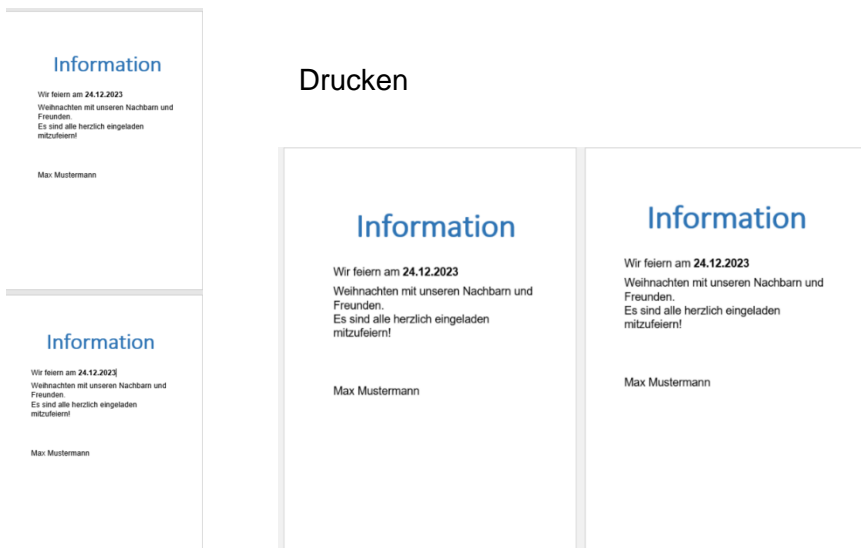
Information

Wir feiern am **24.12.2023**

Weihnachten mit unseren Nachbarn und Freunden.
Es sind alle herzlich eingeladen mitzufeiern!

Max Mustermann

Information

Wir feiern am **24.12.2023**

Weihnachten mit unseren Nachbarn und Freunden.
Es sind alle herzlich eingeladen mitzufeiern!

Max Mustermann

Drucken

Information

Wir feiern am **24.12.2023**

Weihnachten mit unseren Nachbarn und Freunden.
Es sind alle herzlich eingeladen mitzufeiern!

Max Mustermann

Information

Wir feiern am **24.12.2023**

Weihnachten mit unseren Nachbarn und Freunden.
Es sind alle herzlich eingeladen mitzufeiern!

Max Mustermann